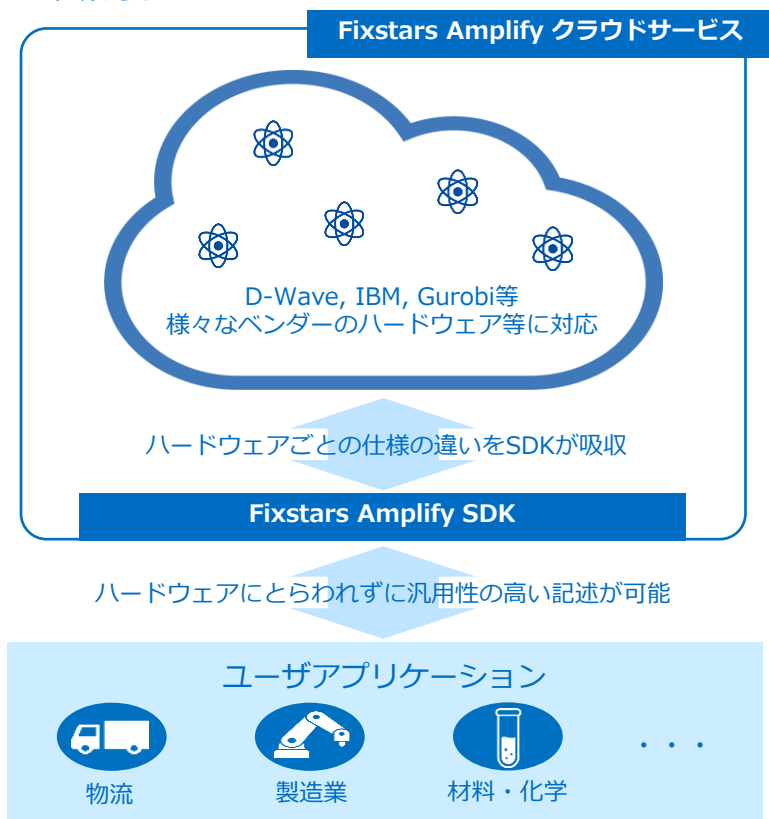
Fixstars Amplify クラウドサービス

D-Wave, IBM, Gurobi等
様々なベンダーのハードウェア等に対応

ハードウェアごとの仕様の違いをSDKが吸収

Fixstars Amplify SDK

ハードウェアにとらわれずに汎用性の高い記述が可能

ユーザアプリケーション

物流

製造業

材料・化学

・・・